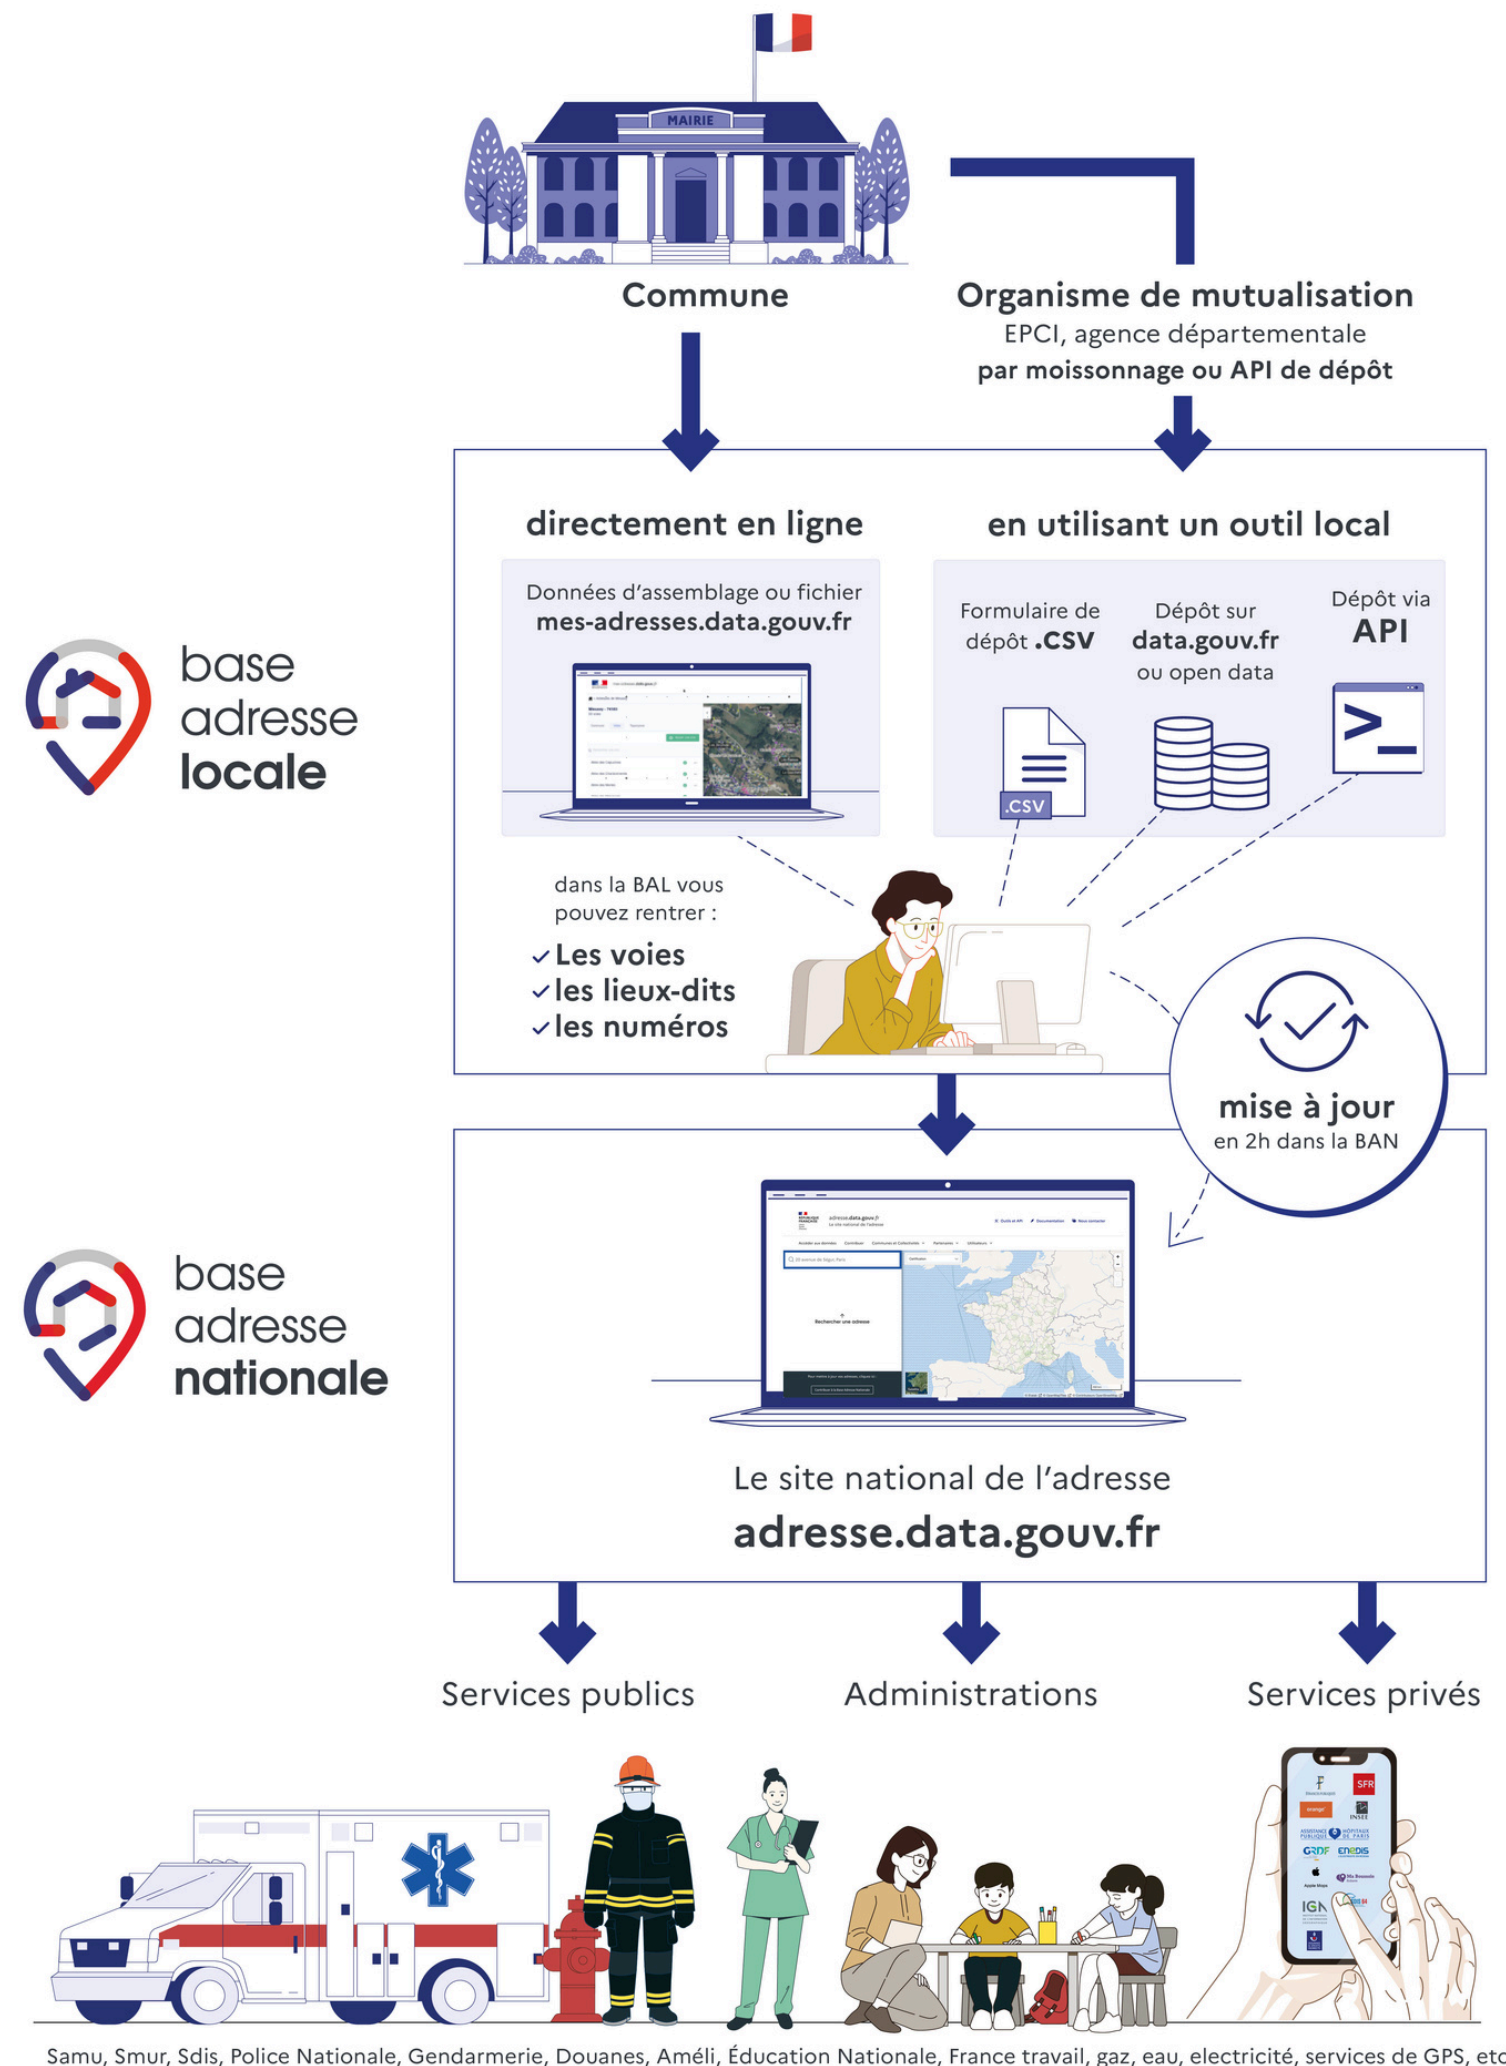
MAIRIE

Commune

Organisme de mutualisation
EPCI, agence départementale
par moissonnage ou API de dépôt

base
adresse
locale

directement en ligne

Données d'assemblage ou fichier
mes-adresses.data.gouv.fr

en utilisant un outil local

Formulaire de dépôt .CSV

Dépôt sur data.gouv.fr ou open data

Dépôt via API

.CSV

dans la BAL vous pouvez rentrer :
✓Les voies
✓les lieux-dits
✓les numéros

mise à jour
en 2h dans la BAN

base
adresse
nationale

Le site national de l'adresse
adresse.data.gouv.fr

Services publics

Administrations

Services privés

Samu, Smur, Sdis, Police Nationale, Gendarmerie, Douanes, Améli, Éducation Nationale, France travail, gaz, eau, electricité, services de GPS, etc